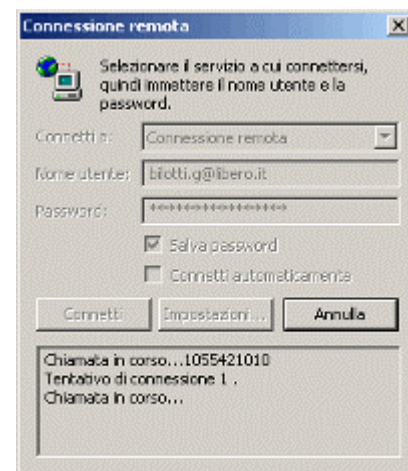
Connessione remota

Selezionare il servizio a cui connettersi, quindi immettere il nome utente e la password.

Connetti a: Connessione remota

Nome utente: biotti.g@libero.it

Password: ****************

Salva password

Connetti automaticamente

Connetti

Impostazioni...

Annulla

Chiamata in corso...1055421010
Tentativo di connessione 1 .
Chiamata in corso...